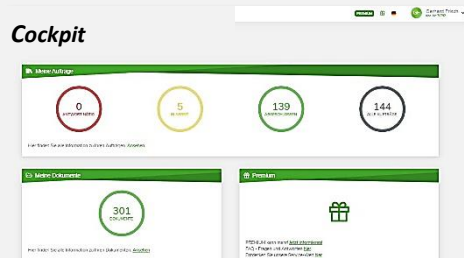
Cockpit

PREMIUM

Gerhard Frisch

Meine Aufträge

0
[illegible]

5
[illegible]

139
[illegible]

144
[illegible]

Hier finden Sie alle Informationen zu Ihren Aufträgen. Ansehen

Meine Dokumente

301
DOKUMENTE

Hier finden Sie alle Informationen zu Ihren Dokumenten. Ansehen

Premium

PREMIUM kann man jetzt informieren
FAQ - Fragen und Antworten hier
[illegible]